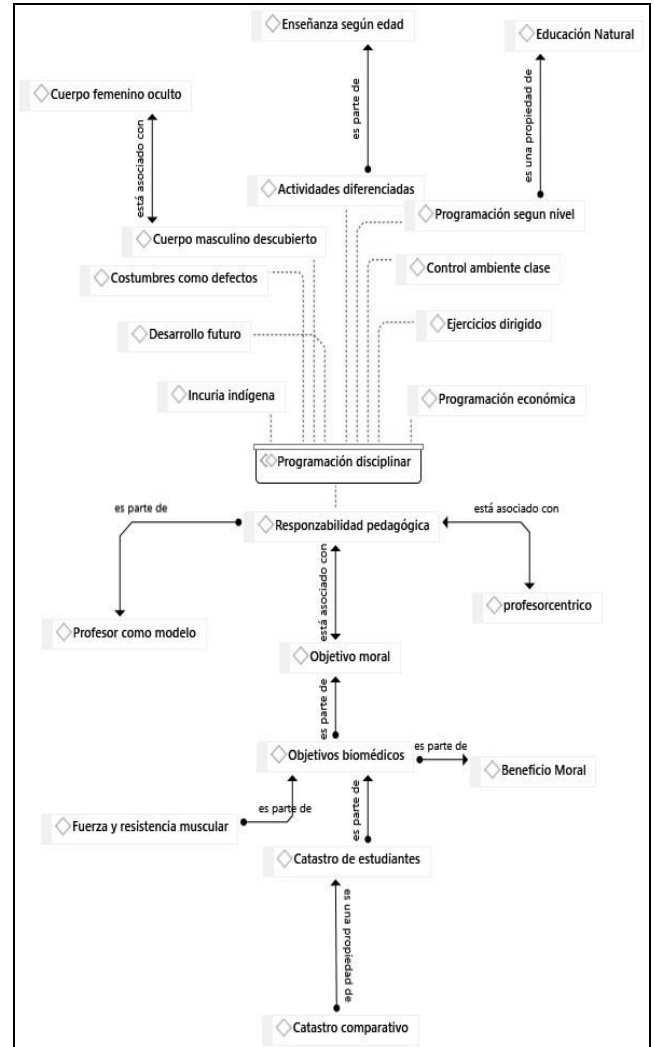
Enseñanza según edad

Educación Natural

Cuerpo femenino oculto

es parte de

es una propiedad de

está asociado con

Actividades diferenciadas

Programación segun nivel

Cuerpo masculino descubierto

Costumbres como defectos

Control ambiente clase

Desarrollo futuro

Ejercicios dirigido

Incuria indígena

Programación económica

Programación disciplinar

es parte de

está asociado con

Responzabilidad pedagógica

está asociado con

profesorcentrico

Profesor como modelo

Objetivo moral

es parte de

Objetivos biomédicos

es parte de

Beneficio Moral

es parte de

Fuerza y resistencia muscular

es parte de

Catastro de estudiantes

es una propiedad de

Catastro comparativo